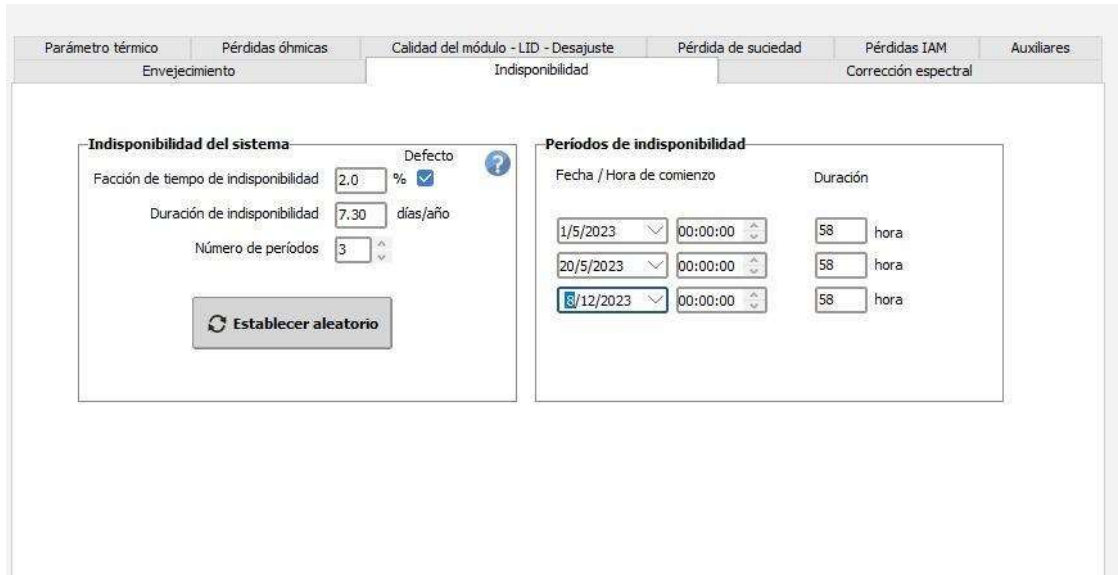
Parámetro térmico
Pérdidas óhmicas
Calidad del módulo - LID - Desajuste
Pérdida de suciedad
Pérdidas IAM
Auxiliares
Envejecimiento
Indisponibilidad
Corrección espectral

Indisponibilidad del sistema
Defecto
Facción de tiempo de indisponibilidad 2.0 %
Duración de indisponibilidad 7.30 días/año
Número de períodos 3
Establecer aleatorio

Períodos de indisponibilidad
Fecha / Hora de comienzo
Duración
1/5/2023 00:00:00 58 hora
20/5/2023 00:00:00 58 hora
8/12/2023 00:00:00 58 hora